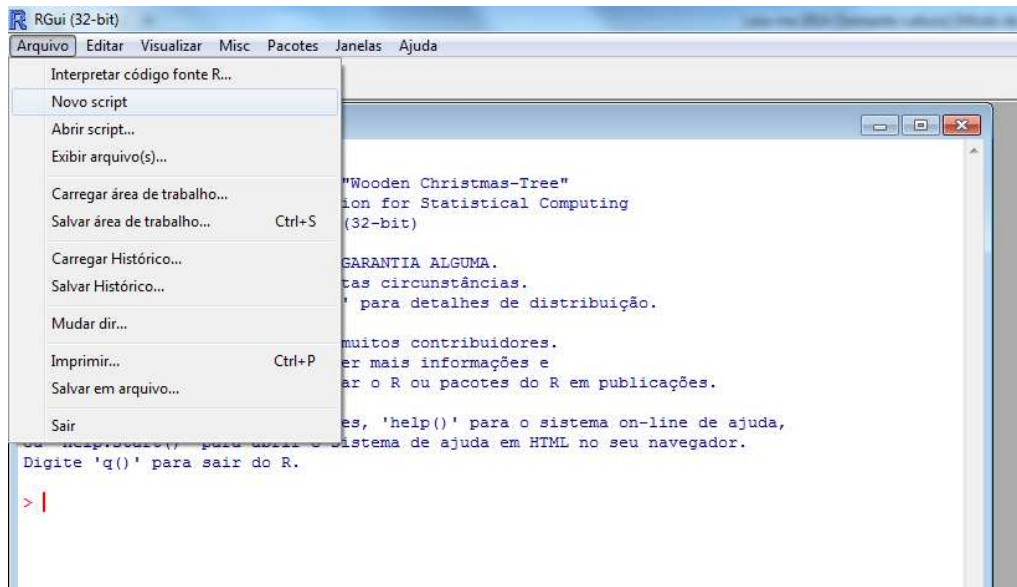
RGui (32-bit)

Arquivo Editar Visualizar Misc Pacotes Janelas Ajuda

Interpretar código fonte R...
Novo script
Abrir script...
Exibir arquivo(s)...
Carregar área de trabalho...
Salvar área de trabalho... Ctrl+S
Carregar Histórico...
Salvar Histórico...
Mudar dir...
Imprimir... Ctrl+P
Salvar em arquivo...
Sair

"Wooden Christmas-Tree"
ion for Statistical Computing
(32-bit)

GARANTIA ALGUMA.
tas circunstâncias.
' para detalhes de distribuição.

muitos contribuidores.
er mais informações e
ar o R ou pacotes do R em publicações.

es, 'help()' para o sistema on-line de ajuda,
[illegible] sistema de ajuda em HTML no seu navegador.
Digite 'q()' para sair do R.

>